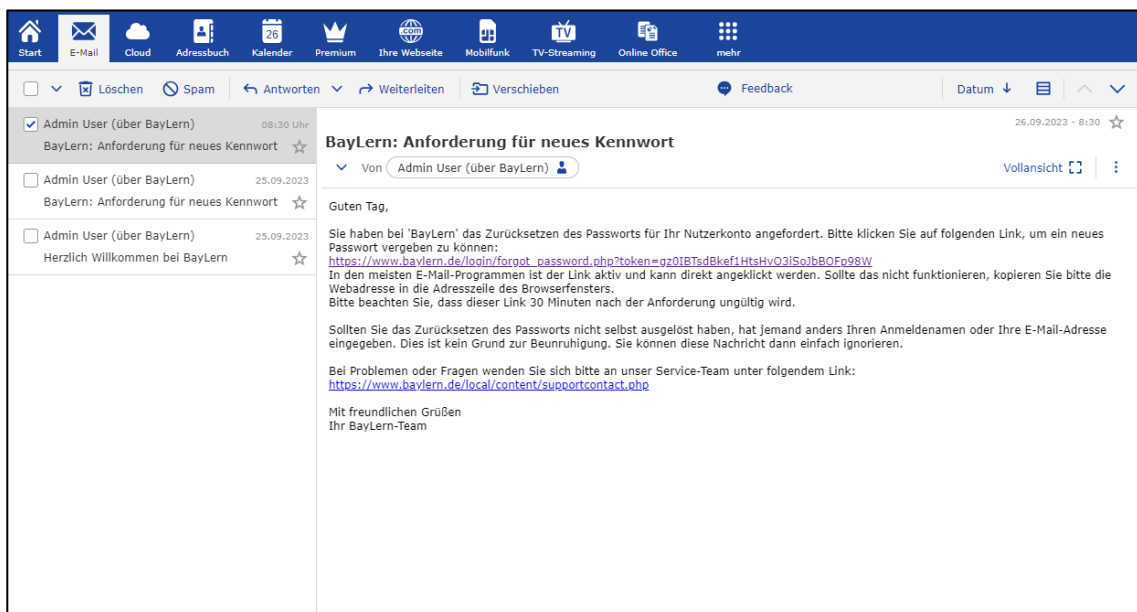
Start E-Mail Cloud Adressbuch 26 Kalender Premium .com Ihre Webseite Mobilfunk TV TV-Streaming Online Office mehr

Löschen Spam Antworten Weiterleiten Verschieben Feedback Datum

Admin User (über BayLern) 08:30 Uhr
BayLern: Anforderung für neues Kennwort

Admin User (über BayLern) 25.09.2023
BayLern: Anforderung für neues Kennwort

Admin User (über BayLern) 25.09.2023
Herzlich Willkommen bei BayLern

26.09.2023 - 8:30

BayLern: Anforderung für neues Kennwort

Von Admin User (über BayLern)

Vollansicht

Guten Tag,

Sie haben bei 'BayLern' das Zurücksetzen des Passworts für Ihr Nutzerkonto angefordert. Bitte klicken Sie auf folgenden Link, um ein neues Passwort vergeben zu können:
https://www.baylern.de/login/forgot_password.php?token=gz0IBTsdBkef1HtsHvO3iSoJbBOFp98W
In den meisten E-Mail-Programmen ist der Link aktiv und kann direkt angeklickt werden. Sollte das nicht funktionieren, kopieren Sie bitte die Webadresse in die Adresszeile des Browserfensters.
Bitte beachten Sie, dass dieser Link 30 Minuten nach der Anforderung ungültig wird.

Sollten Sie das Zurücksetzen des Passworts nicht selbst ausgelöst haben, hat jemand anders Ihren Anmeldenamen oder Ihre E-Mail-Adresse eingegeben. Dies ist kein Grund zur Beunruhigung. Sie können diese Nachricht dann einfach ignorieren.

Bei Problemen oder Fragen wenden Sie sich bitte an unser Service-Team unter folgendem Link:
https://www.baylern.de/local/content/supportcontact.php

Mit freundlichen Grüßen
Ihr BayLern-Team